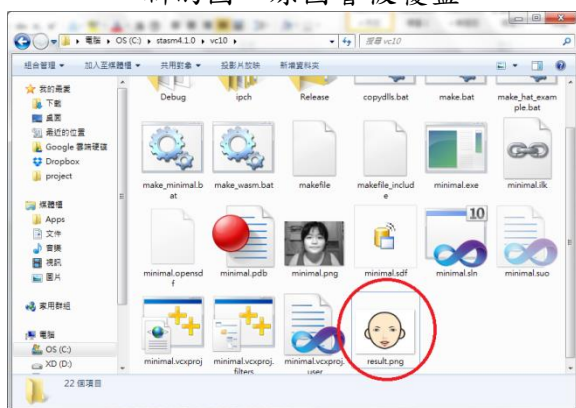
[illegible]

電腦 ▸ OS (C:) ▸ stasm4.1.0 ▸ vc10 ▸

搜尋 vc10

組合管理 ▾ 加入至媒體櫃 ▾ 共用對象 ▾ 投影片放映 新增資料夾

我的最愛
下載
桌面
最近的位置
Google 雲端硬碟
Dropbox
project

媒體櫃
Apps
文件
音樂
視訊
圖片

家用群組

電腦
OS (C:)
XD (D:)

Debug
ipch
Release
copydlls.bat
make.bat
make_hat_example.bat
make_minimal.bat
make_wasm.bat
makefile
makefile_include
minimal.exe
minimal.ilk
minimal.opensdf
minimal.pdb
minimal.png
minimal.sdf
10
minimal.sln
minimal.suo
minimal.vcxproj
minimal.vcxproj.filters
minimal.vcxproj.user
result.png

22 個項目